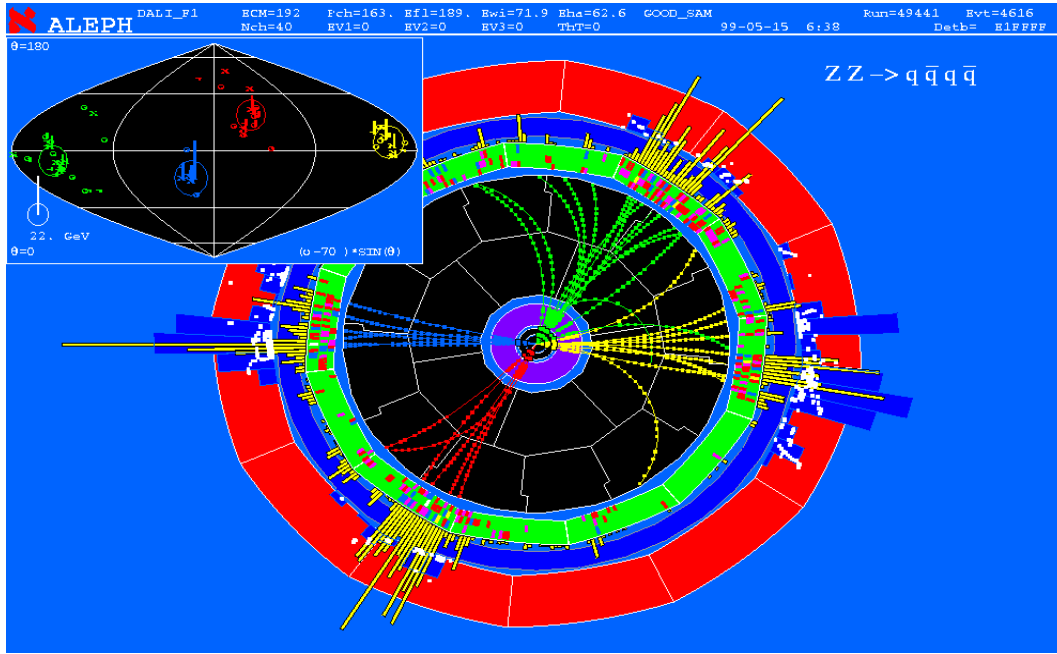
ALEPH DALI_F1 ECM=192 Pch=163. Efl=189. Ewi=71.9 Eha=62.6 GOOD_SAM Run=49441 Evt=4616
Nch=40 EV1=0 EV2=0 EV3=0 ThT=0 99-05-15 6:38 Detb= E1FFFF

θ=180

22. GeV

θ=0

(φ -70 )*SIN(θ)

$ZZ \to q\bar{q}q\bar{q}$